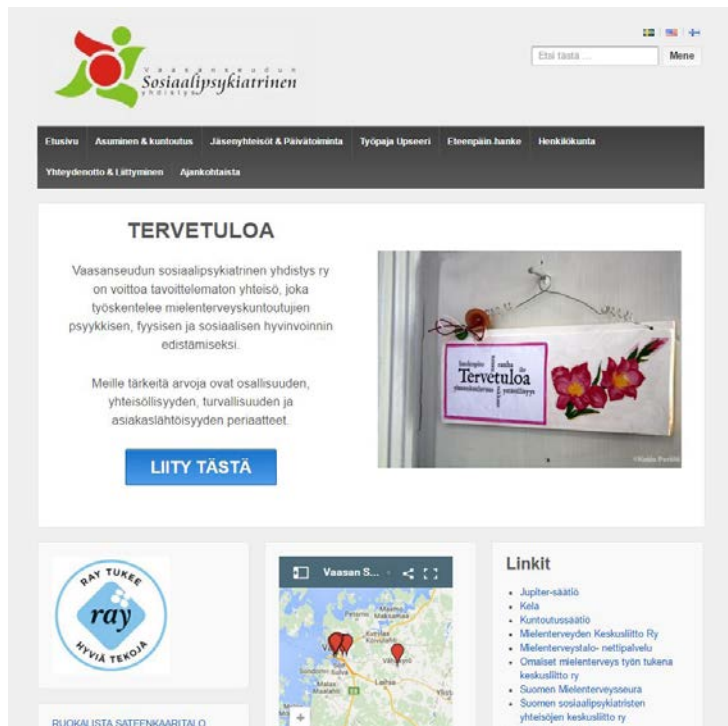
Vaasanseudun
Sosiaalipsykiatrinen
yhdistys

Etsi tästä ...
Mene

Etusivu
Asuminen & kuntoutus
Jäsenyhteisöt & Päivätoiminta
Työpaja Upseeri
Eteenpäin-hanke
Henkilökunta
Yhteydenotto & Liittyminen
Ajankohtaista

TERVETULOA

Vaasanseudun sosiaalipsykiatrinen yhdistys ry on voittoa tavoittelematon yhteisö, joka työskentelee mielenterveyskuntoutujien psyykkisen, fyysisen ja sosiaalisen hyvinvoinnin edistämiseksi.

Meille tärkeitä arvoja ovat osallisuuden, yhteisöllisyyden, turvallisuuden ja asiakaslähtöisyyden periaatteet.

LIITY TÄSTÄ

Tervetuloa

RAY TUKEE
ray
HYVIÄ TEKOJA

Vaasan S...

Linkit
• Jupiter-säätiö
• Kela
• Kuntoutussäätiö
• Mielenterveyden Keskusliitto Ry
• Mielenterveystalo- nettipalvelu
• Omaiset mielenterveys työn tukena keskusliitto ry
• Suomen Mielenterveysseura
• Suomen sosiaalipsykiatristen yhteisöjen keskusliitto ry

RUOKALISTA SATEENKAARITALO